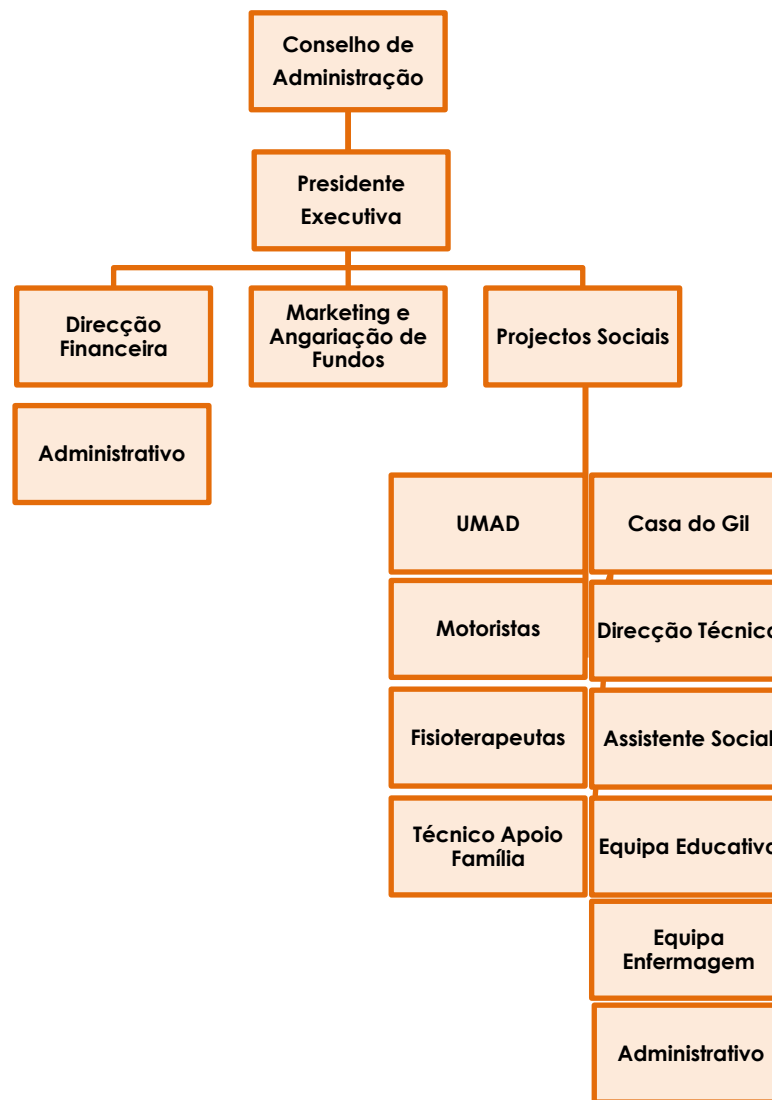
Conselho de Administração

Presidente Executiva

Direcção Financeira

Marketing e Angariação de Fundos

Projectos Sociais

Administrativo

UMAD

Casa do Gil

Motoristas

Direcção Técnica

Fisioterapeutas

Assistente Social

Técnico Apoio Família

Equipa Educativa

Equipa Enfermagem

Administrativo